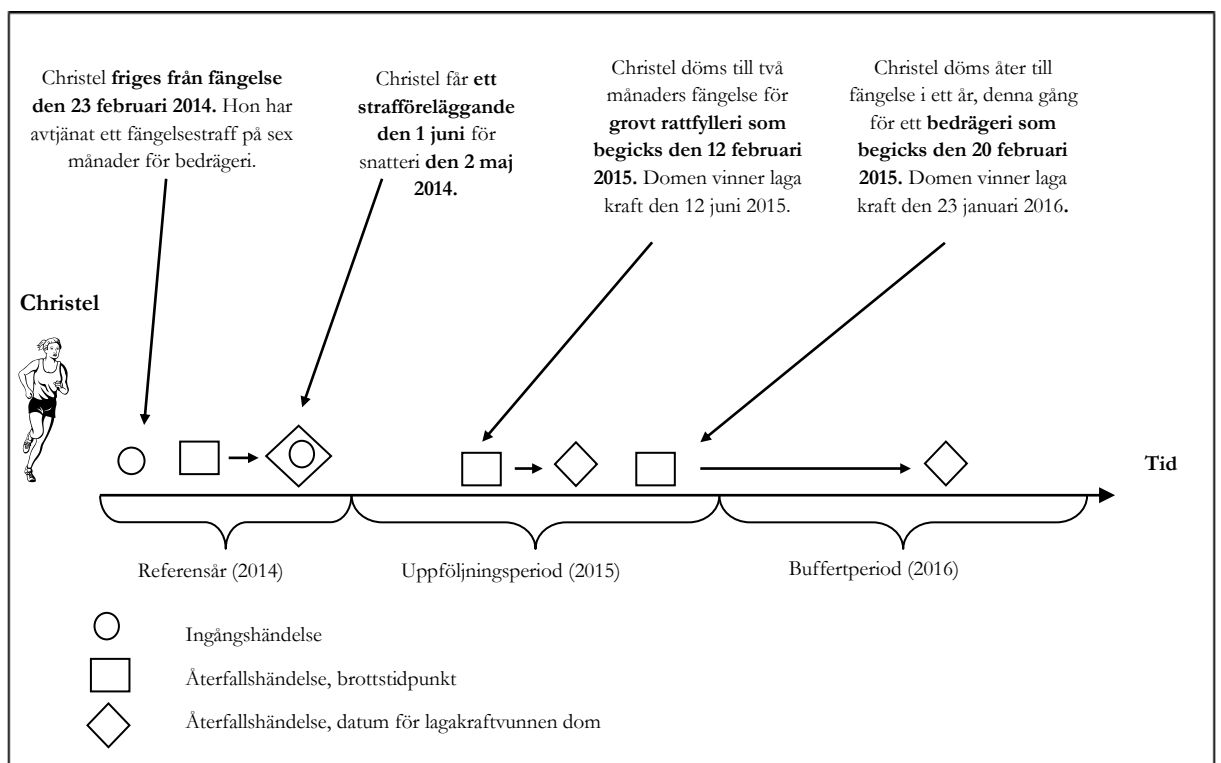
Christel **friges från fängelse den 23 februari 2014.** Hon har avtjänat ett fängelsestraff på sex månader för bedrägeri.

Christel får **ett strafföreläggande den 1 juni** för snatteri **den 2 maj 2014.**

Christel döms till två månaders fängelse för **grovt rattfylleri som begicks den 12 februari 2015.** Domen vinner laga kraft den 12 juni 2015.

Christel döms åter till fängelse i ett år, denna gång för ett **bedrägeri som begicks den 20 februari 2015.** Domen vinner laga kraft den 23 januari 2016.

**Christel**

**Tid**

Referensår (2014)

Uppföljningsperiod (2015)

Buffertperiod (2016)

Ingångshändelse

Återfallshändelse, brottstidpunkt

Återfallshändelse, datum för lagakraftvunnen dom